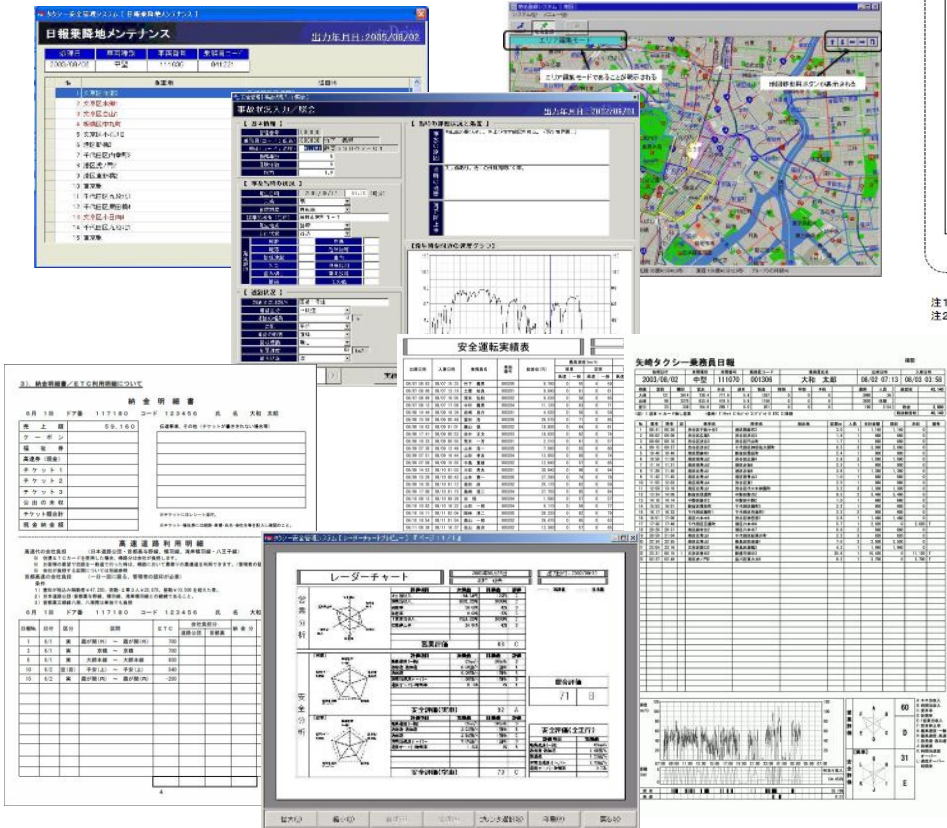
日報乗降地メンテナンス

出力年月日:2005/06/02

事故状況入力/照会

出力年月日:2007/08/31

エリア編集モード

エリア編集モードであることが表示される

地図移動用ボタンが表示される

安全運転実績表

矢崎タクシー乗務員日報

2003/06/02　中型　111070　001306　大和　太郎　06/02 07:13　06/03 03:58

3)、納金明細書/ETC利用明細について

納 金 明 細 書

6月　1日　ドア番　117180　コード　123456　氏　名　大和　太郎

売上額　59,160

クーポン

福祉券

高速券(現金)

チケット1

チケット2

チケット3

公出の合計

チケット類合計

現金納金額

高速道路利用明細

6月　1日　ドア番　117180　コード　123456　氏　名　大和

レーダーチャート

営業分析

営業評価　65　C

安全分析

安全評価(営業)　92　A

総合評価　71　B

安全評価(全走行)

安全評価(営業)　73　C

60

31

注1
注2